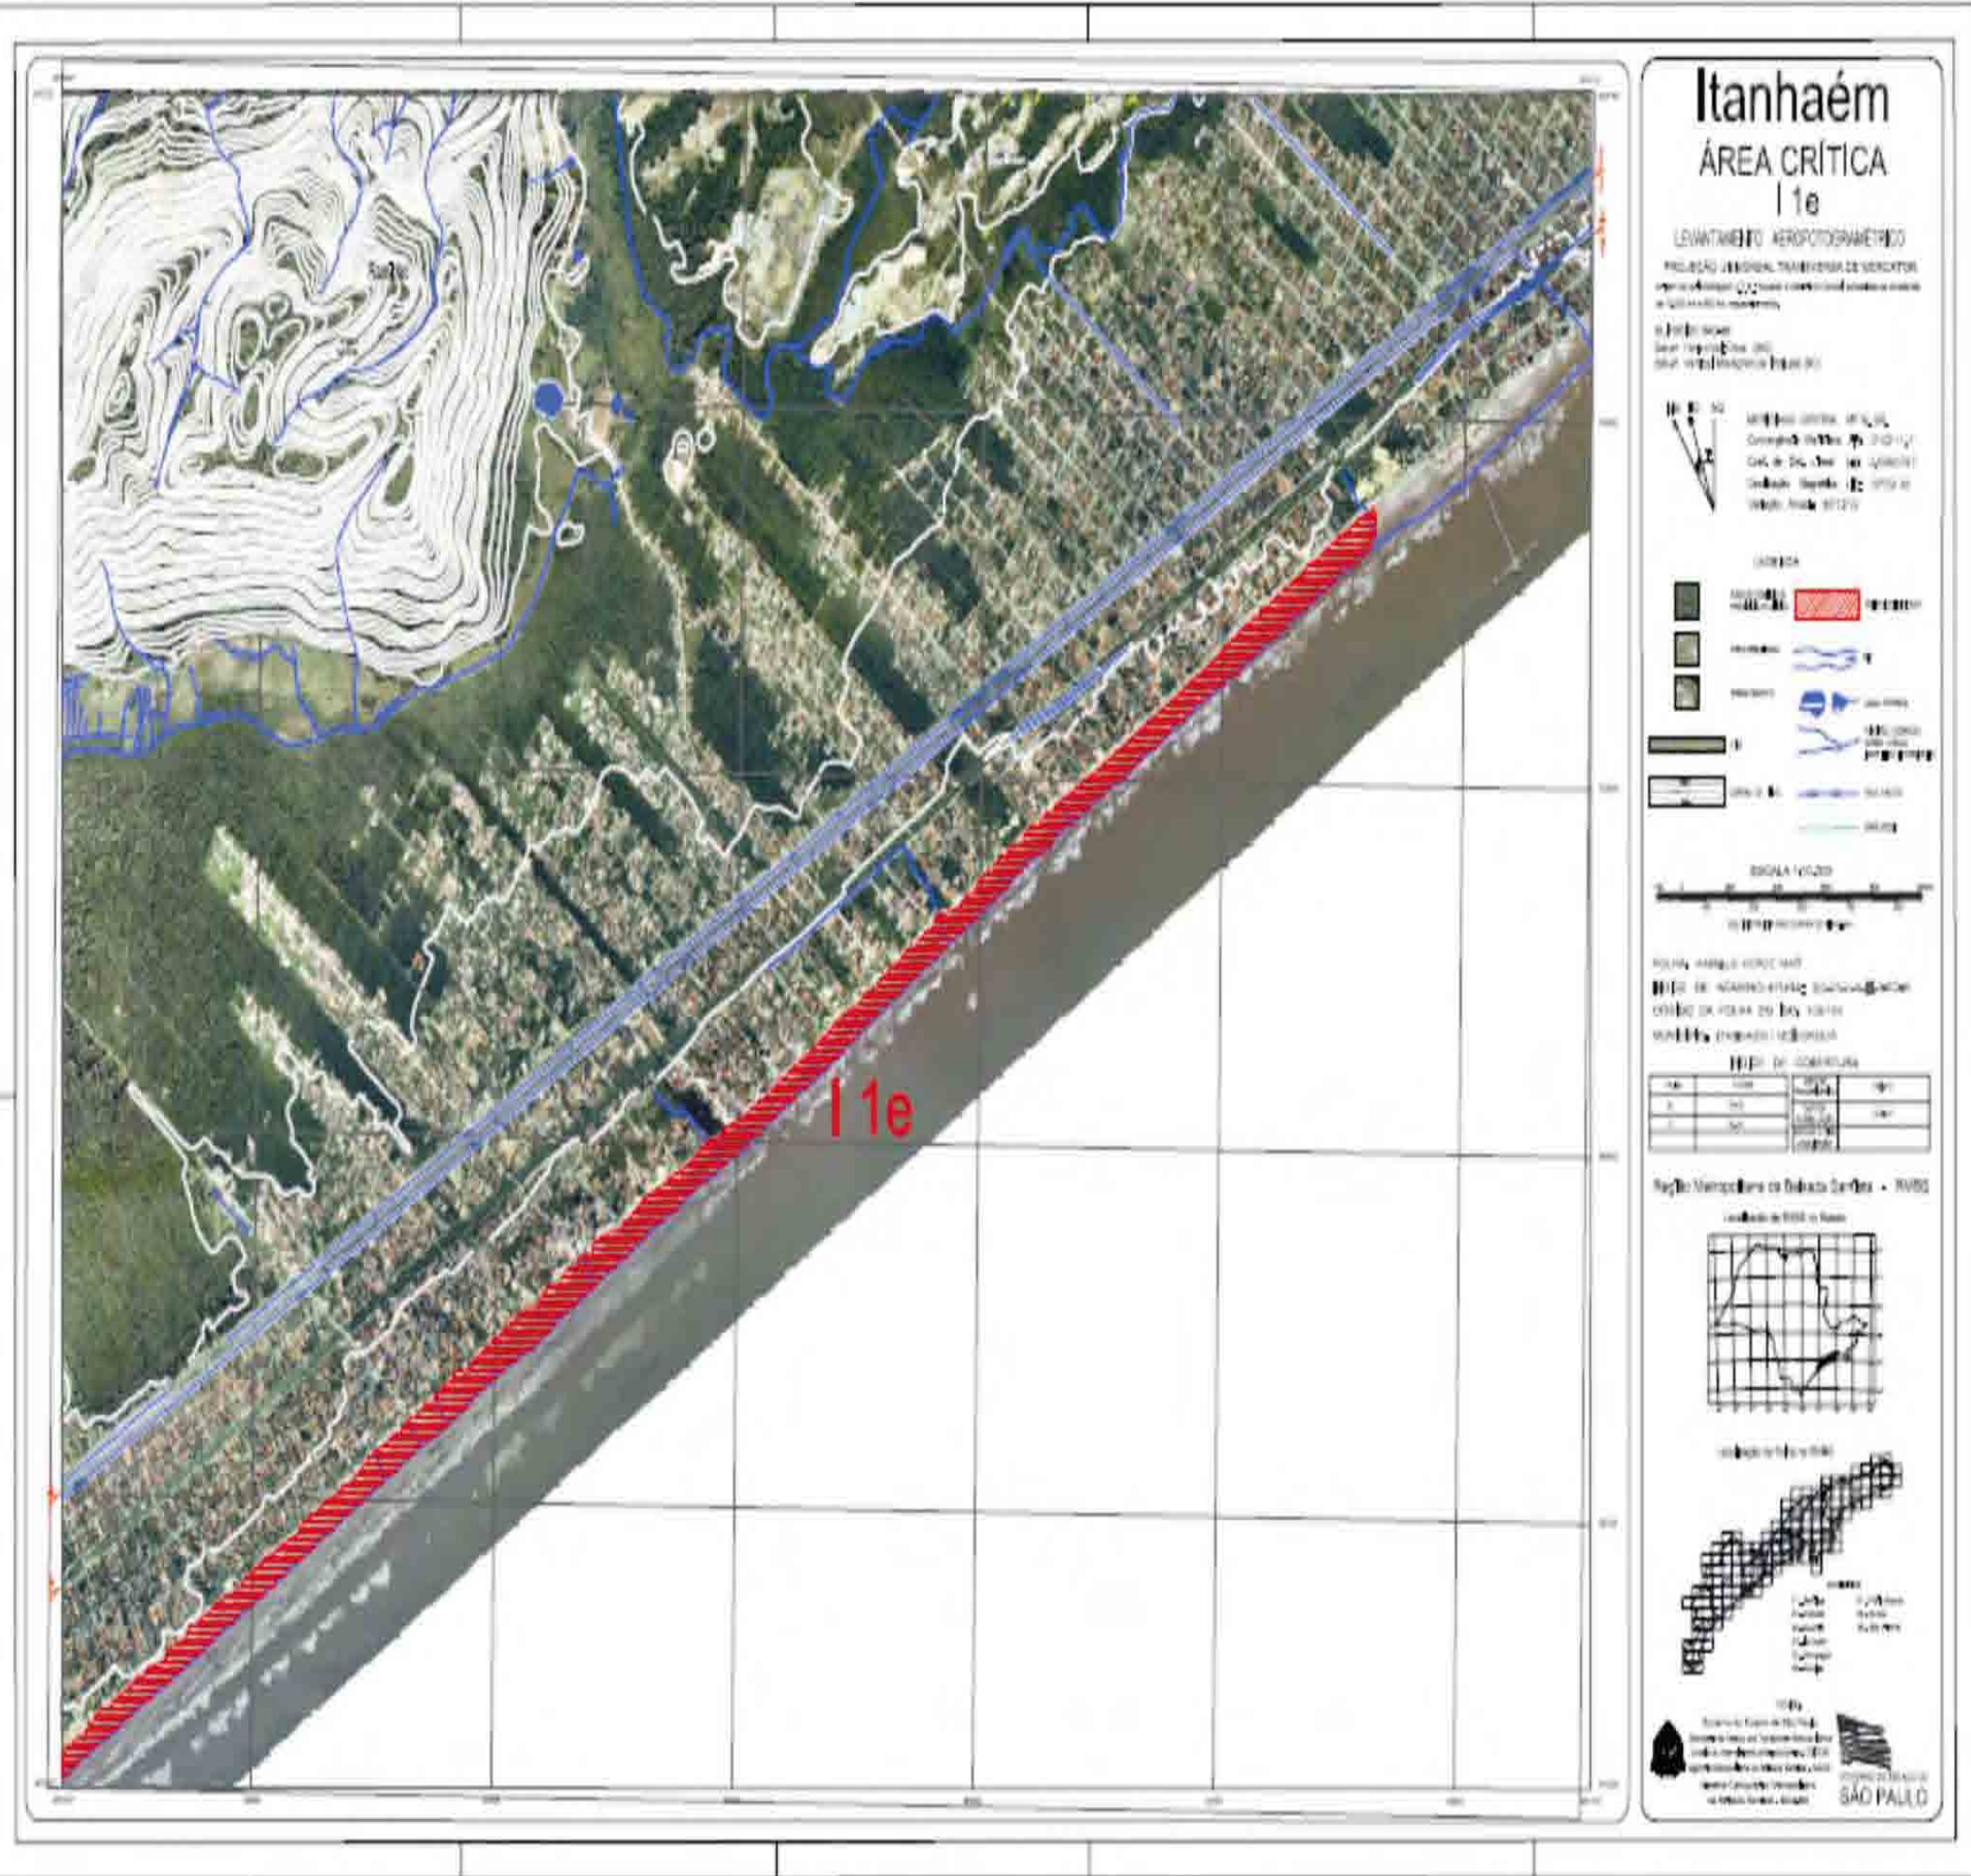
Itanhaém

ÁREA CRÍTICA

I 1e

LEVANTAMENTO AEROFOTOGRAMÉTRICO

PROJEÇÃO UNIVERSAL TRANSVERSA DE MERCATOR

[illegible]

LEGENDA

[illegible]

ESCALA 1:10.000

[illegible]

FOLHA: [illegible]

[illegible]

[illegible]

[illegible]

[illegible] DE COBERTURA

| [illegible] | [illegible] | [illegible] | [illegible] |
|---|---|---|---|
| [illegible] | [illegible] | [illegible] | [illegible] |
| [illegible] | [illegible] | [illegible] | |

Região Metropolitana da Baixada Santista - RMBS

Localização da RMBS no Estado

Localização da Folha na RMBS

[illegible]

SÃO PAULO

I 1e